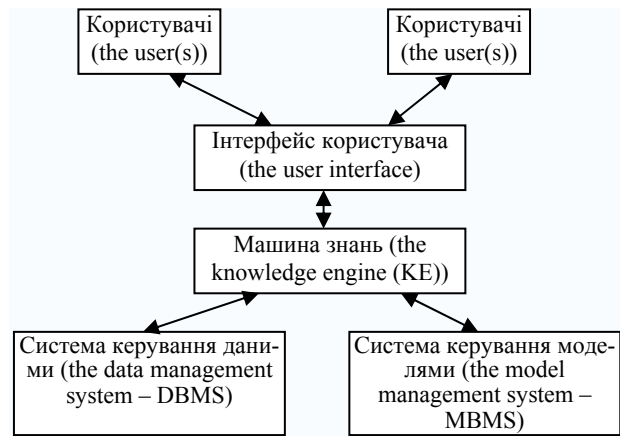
Користувачі (the user(s))

Користувачі (the user(s))

Інтерфейс користувача (the user interface)

Машина знань (the knowledge engine (KE))

Система керування даними (the data management system – DBMS)

Система керування моделями (the model management system – MBMS)